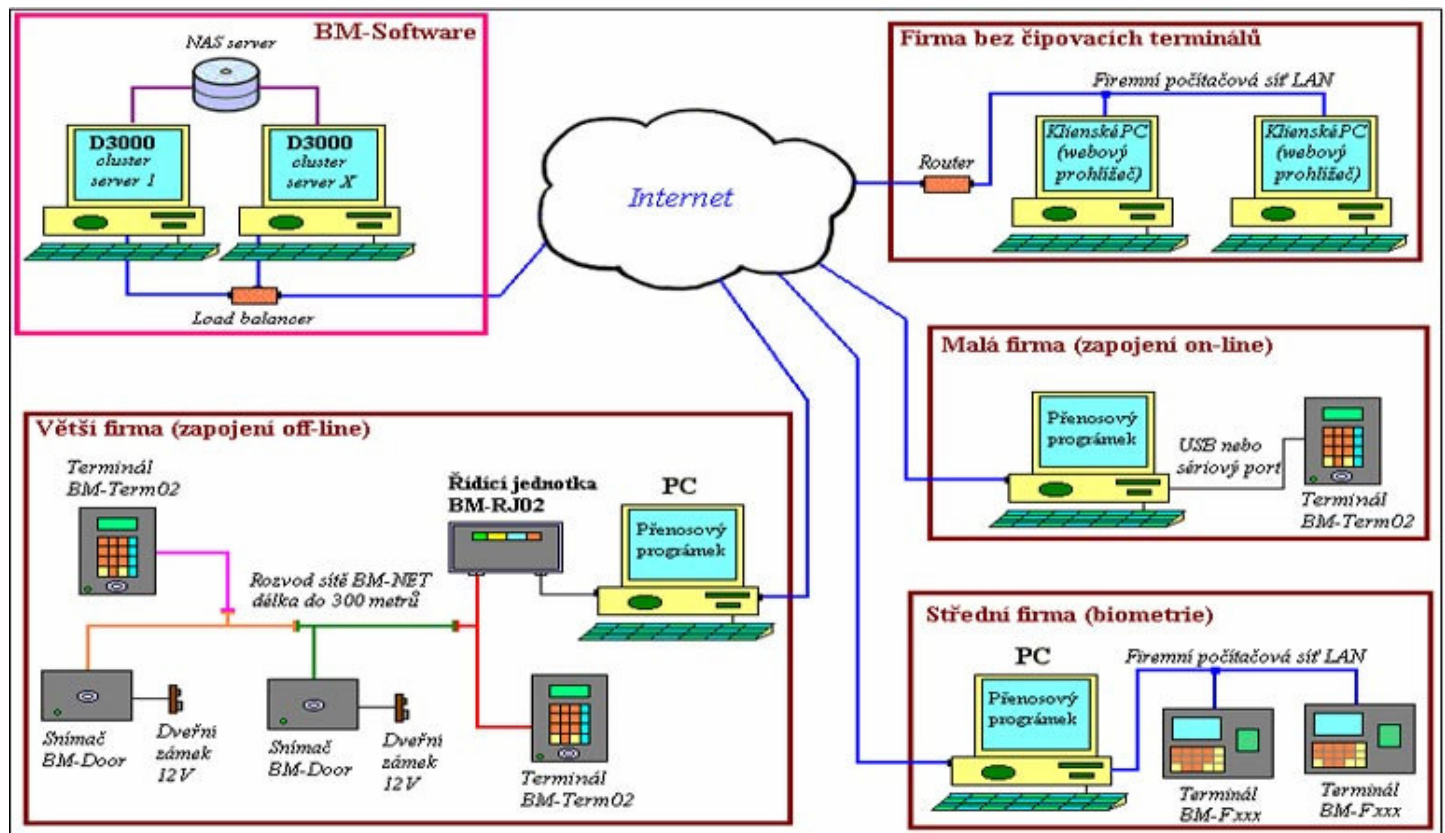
BM-Software

NAS server

D3000 cluster server 1

D3000 cluster server X

Load balancer

Internet

Firma bez čipovacích terminálů

Firemní počítačová síť LAN

Router

KlienskéPC (webový prohlížeč)

KlienskéPC (webový prohlížeč)

Malá firma (zapojení on-line)

Přenosový programek

USB nebo sériový port

Terminál BM-Term02

Větší firma (zapojení off-line)

Terminál BM-Term02

Řídící jednotka BM-RJ02

PC

Přenosový programek

Rozvod sítě BM-NET délka do 300 metrů

Snímač BM-Door

Dveřní zámek 12V

Snímač BM-Door

Dveřní zámek 12V

Terminál BM-Term02

Střední firma (biometrie)

PC

Firemní počítačová síť LAN

Přenosový programek

Terminál BM-Fxxx

Terminál BM-Fxxx